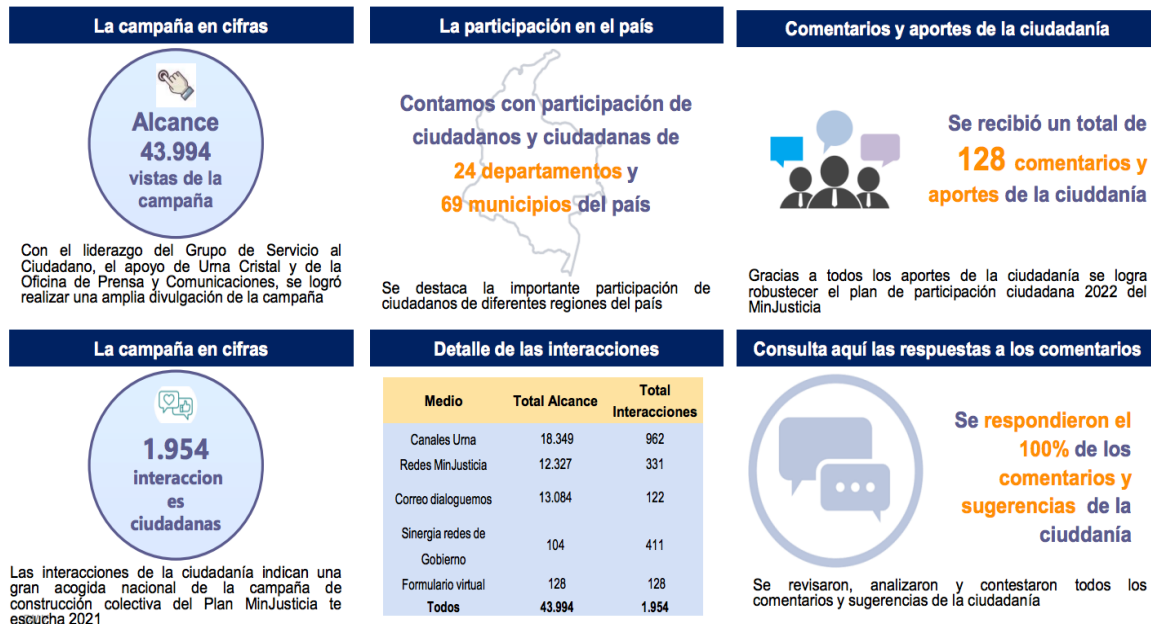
La campaña en cifras

Alcance
43.994
vistas de la campaña

Con el liderazgo del Grupo de Servicio al Ciudadano, el apoyo de Urna Cristal y de la Oficina de Prensa y Comunicaciones, se logró realizar una amplia divulgación de la campaña

La participación en el país

Contamos con participación de ciudadanos y ciudadanas de 24 departamentos y 69 municipios del país

Se destaca la importante participación de ciudadanos de diferentes regiones del país

Comentarios y aportes de la ciudadanía

Se recibió un total de 128 comentarios y aportes de la ciuddanía

Gracias a todos los aportes de la ciudadanía se logra robustecer el plan de participación ciudadana 2022 del MinJusticia

La campaña en cifras

1.954
interacciones ciudadanas

Las interacciones de la ciudadanía indican una gran acogida nacional de la campaña de construcción colectiva del Plan MinJusticia te escucha 2021

Detalle de las interacciones

| Medio | Total Alcance | Total Interacciones |
|---|---|---|
| Canales Urna | 18.349 | 962 |
| Redes MinJusticia | 12.327 | 331 |
| Correo dialoguemos | 13.084 | 122 |
| Sinergia redes de Gobierno | 104 | 411 |
| Formulario virtual | 128 | 128 |
| Todos | 43.994 | 1.954 |

Consulta aquí las respuestas a los comentarios

Se respondieron el 100% de los comentarios y sugerencias de la ciuddanía

Se revisaron, analizaron y contestaron todos los comentarios y sugerencias de la ciudadanía